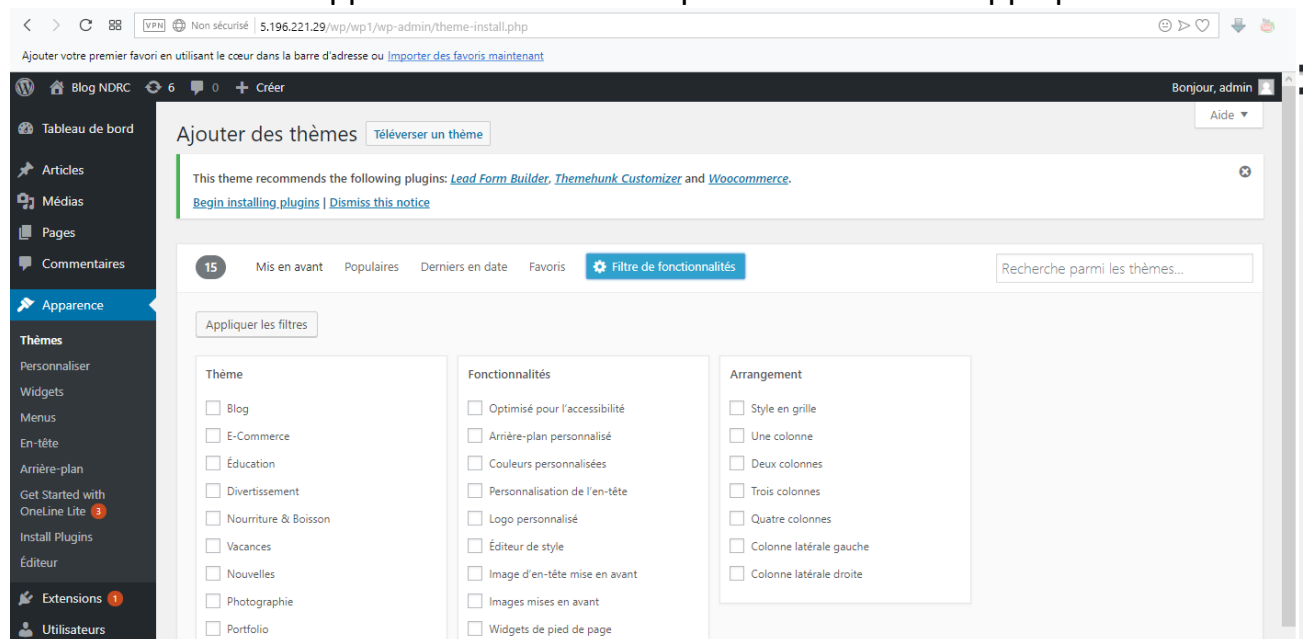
VPN Non sécurisé 5.196.221.29/wp/wp1/wp-admin/theme-install.php

Ajouter votre premier favori en utilisant le cœur dans la barre d'adresse ou Importer des favoris maintenant

Blog NDRC 6 0 Créer Bonjour, admin

Tableau de bord
Articles
Médias
Pages
Commentaires
Apparence
Thèmes
Personnaliser
Widgets
Menus
En-tête
Arrière-plan
Get Started with OneLine Lite 3
Install Plugins
Éditeur
Extensions 1
Utilisateurs

Aide ▼

Ajouter des thèmes Téléverser un thème

This theme recommends the following plugins: Lead Form Builder, Themehunk Customizer and Woocommerce.
Begin installing plugins | Dismiss this notice

15 Mis en avant Populaires Derniers en date Favoris Filtre de fonctionnalités Recherche parmi les thèmes...

Appliquer les filtres

Thème
Blog
E-Commerce
Éducation
Divertissement
Nourriture & Boisson
Vacances
Nouvelles
Photographie
Portfolio

Fonctionnalités
Optimisé pour l'accessibilité
Arrière-plan personnalisé
Couleurs personnalisées
Personnalisation de l'en-tête
Logo personnalisé
Éditeur de style
Image d'en-tête mise en avant
Images mises en avant
Widgets de pied de page

Arrangement
Style en grille
Une colonne
Deux colonnes
Trois colonnes
Quatre colonnes
Colonne latérale gauche
Colonne latérale droite